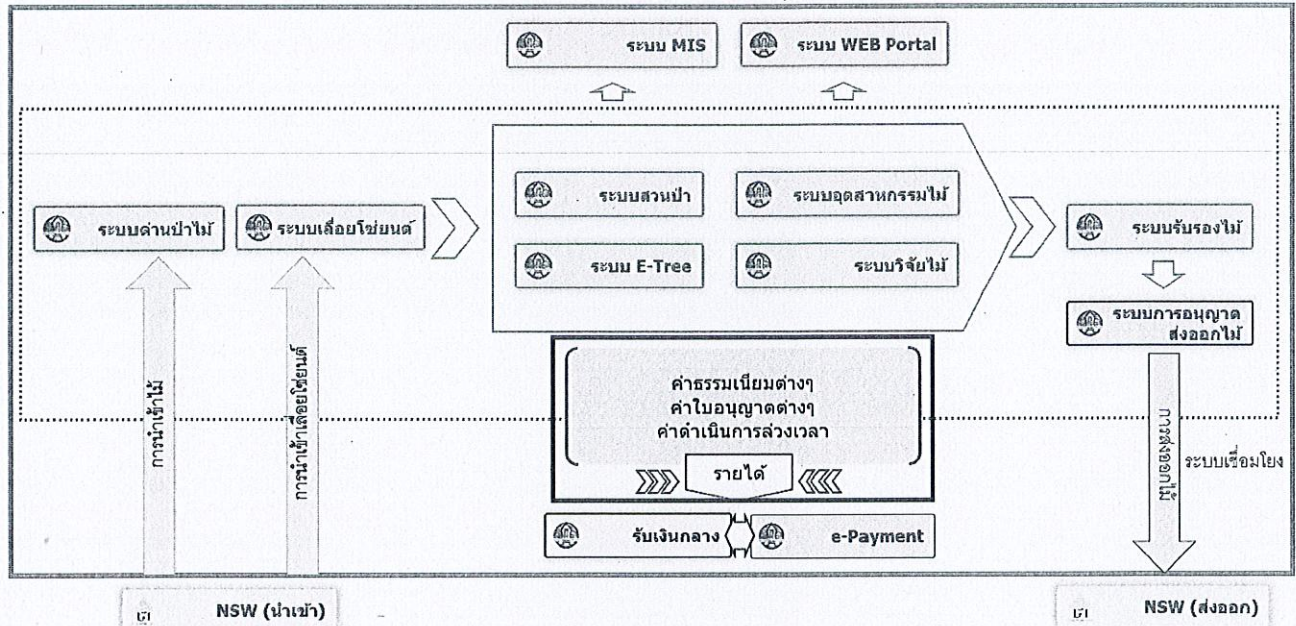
ระบบ MIS

ระบบ WEB Portal

ระบบด่านป่าไม้

ระบบเลื่อยโซ่ยนต์

ระบบสวนป่า

ระบบอุตสาหกรรมไม้

ระบบ E-Tree

ระบบวิจัยไม้

ระบบรับรองไม้

ระบบการอนุญาตส่งออกไม้

การนำเข้าไม้

การนำเข้าเลื่อยโซ่ยนต์

ค่าธรรมเนียมต่างๆ
ค่าใบอนุญาตต่างๆ
ค่าดำเนินการล่วงเวลา

รายได้

รับเงินกลาง

e-Payment

การส่งออกไม้

ระบบเชื่อมโยง

NSW (นำเข้า)

NSW (ส่งออก)